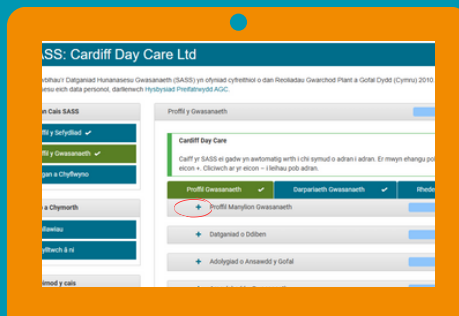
SASS: Cardiff Day Care Ltd

...rbthau'r Datganiad Hunanasesu Gwasanaeth (SASS) yn ofyniad cyfreithiol o dan Reoliadau Gwarchod Plant a Gofal Dydd (Cymru) 2010. ...sau eich data personol, darllenwch Hysbysiad Preifatrwydd AGC.

...n Cais SASS

...fil y Sefydliad ✔

...fil y Gwasanaeth ✔

...gan a Chyflwyno

...a Chymorth

...llawiau

...yllwch â ni

...mod y cais

Proffil y Gwasanaeth

Cardiff Day Care

Caiff yr SASS ei gadw yn awtomatig wrth i chi symud o adran i adran. Er mwyn ehangu pob ... eicon +. Cliciwch ar yr eicon – i leihau pob adran.

Proffil Gwasanaeth ✔

Darpariaeth Gwasanaeth

Rhede...

+ Proffil Manylion Gwasanaeth

+ Datganiad o Ddiben

+ Adolygiad o Ansawdd y Gofal

+